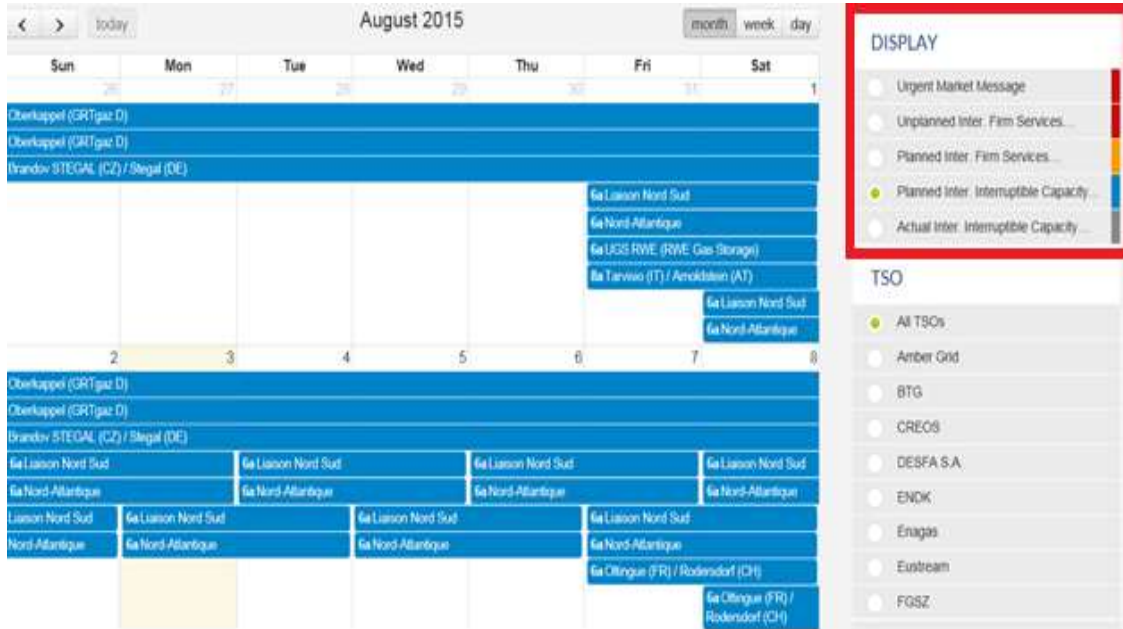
< > today

August 2015

month week day

| Sun | Mon | Tue | Wed | Thu | Fri | Sat |
|---|---|---|---|---|---|---|
| 26 | 27 | 28 | 29 | 30 | 31 | 1 |

Oberkappel (GRTgaz D)
Oberkappel (GRTgaz D)
Brandov STEGAL (CZ) / Stegal (DE)
6a Liaison Nord Sud
6a Nord-Atlantique
6a UGS RWE (RWE Gas Storage)
8a Tarvisio (IT) / Arnoldstein (AT)
6a Liaison Nord Sud
6a Nord-Atlantique

| 2 | 3 | 4 | 5 | 6 | 7 | 8 |
|---|---|---|---|---|---|---|

Oberkappel (GRTgaz D)
Oberkappel (GRTgaz D)
Brandov STEGAL (CZ) / Stegal (DE)
6a Liaison Nord Sud
6a Liaison Nord Sud
6a Liaison Nord Sud
6a Liaison Nord Sud
6a Nord-Atlantique
6a Nord-Atlantique
6a Nord-Atlantique
6a Nord-Atlantique
Liaison Nord Sud
6a Liaison Nord Sud
6a Liaison Nord Sud
6a Liaison Nord Sud
Nord-Atlantique
6a Nord-Atlantique
6a Nord-Atlantique
6a Nord-Atlantique
6a Oltingue (FR) / Rodersdorf (CH)
6a Oltingue (FR) / Rodersdorf (CH)

DISPLAY
Urgent Market Message
Unplanned Inter. Firm Services...
Planned Inter. Firm Services...
Planned Inter. Interruptible Capacity...
Actual Inter. Interruptible Capacity...

TSO
All TSOs
Amber Grid
BTG
CREOS
DESFA S.A.
ENDK
Enagas
Eustream
FGSZ